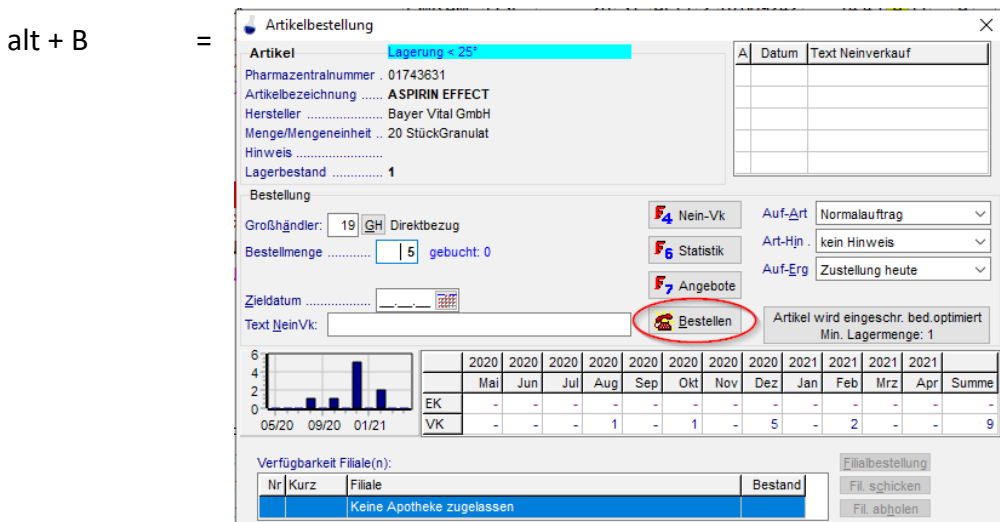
alt + B =

Artikelbestellung

Artikel
Lagerung < 25°

Pharmazentralnummer . 01743631
Artikelbezeichnung ...... ASPIRIN EFFECT
Hersteller .................... Bayer Vital GmbH
Menge/Mengeneinheit .. 20 StückGranulat
Hinweis .......................
Lagerbestand ............. 1

| A | Datum | Text Neinverkauf |
|---|---|---|
| | | |

Bestellung
Großhändler: 19 GH Direktbezug
Bestellmenge ........... 5 gebucht: 0

Zieldatum ................. __.__.__
Text NeinVk:

F4 Nein-Vk
F6 Statistik
F7 Angebote
Bestellen

Auf-Art Normalauftrag
Art-Hin . kein Hinweis
Auf-Erg Zustellung heute

Artikel wird eingeschr. bed.optimiert
Min. Lagermenge: 1

6
4
2
0
05/20 09/20 01/21

| | 2020 | 2020 | 2020 | 2020 | 2020 | 2020 | 2020 | 2020 | 2021 | 2021 | 2021 | 2021 | |
|---|---|---|---|---|---|---|---|---|---|---|---|---|---|
| | Mai | Jun | Jul | Aug | Sep | Okt | Nov | Dez | Jan | Feb | Mrz | Apr | Summe |
| EK | - | - | - | - | - | - | - | - | - | - | - | - | - |
| VK | - | - | - | 1 | - | 1 | - | 5 | - | 2 | - | - | 9 |

Verfügbarkeit Filiale(n):

| Nr | Kurz | Filiale | Bestand |
|---|---|---|---|
| | | Keine Apotheke zugelassen | |

Filialbestellung
Fil. schicken
Fil. abholen